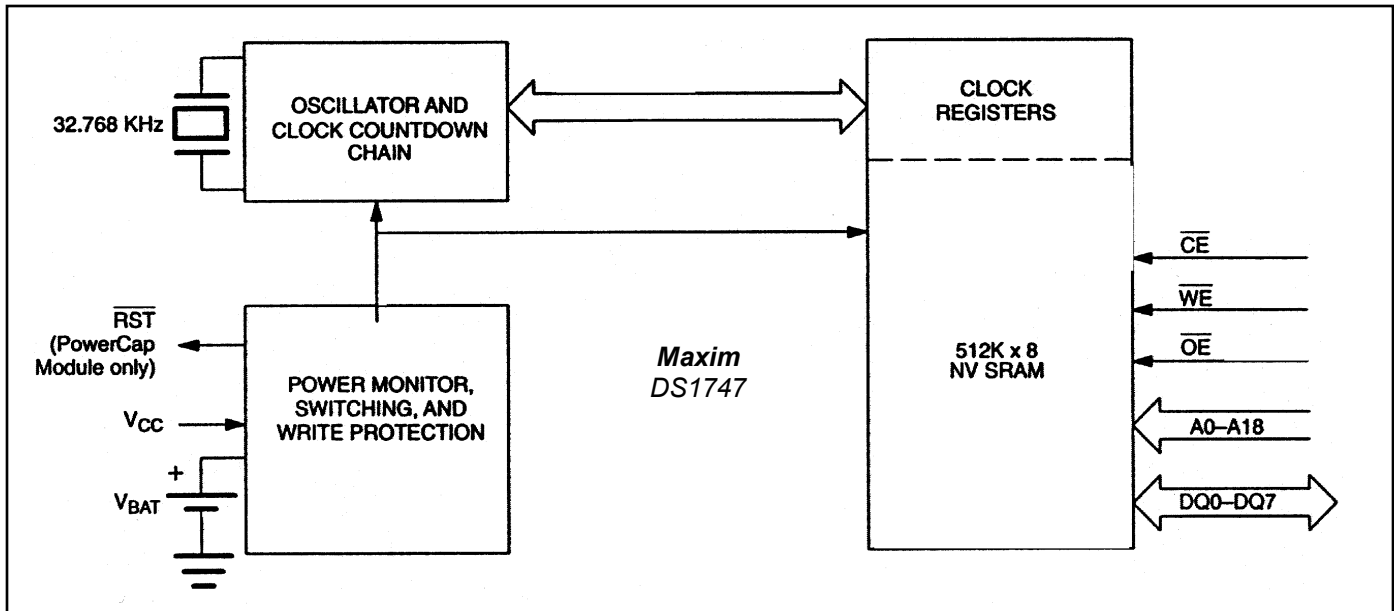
32.768 KHz

OSCILLATOR AND CLOCK COUNTDOWN CHAIN

CLOCK REGISTERS

$\overline{CE}$

$\overline{WE}$

$\overline{OE}$

512K x 8 NV SRAM

A0–A18

DQ0–DQ7

$\overline{RST}$ (PowerCap Module only)

$V_{CC}$

+

$V_{BAT}$

POWER MONITOR, SWITCHING, AND WRITE PROTECTION

Maxim
DS1747